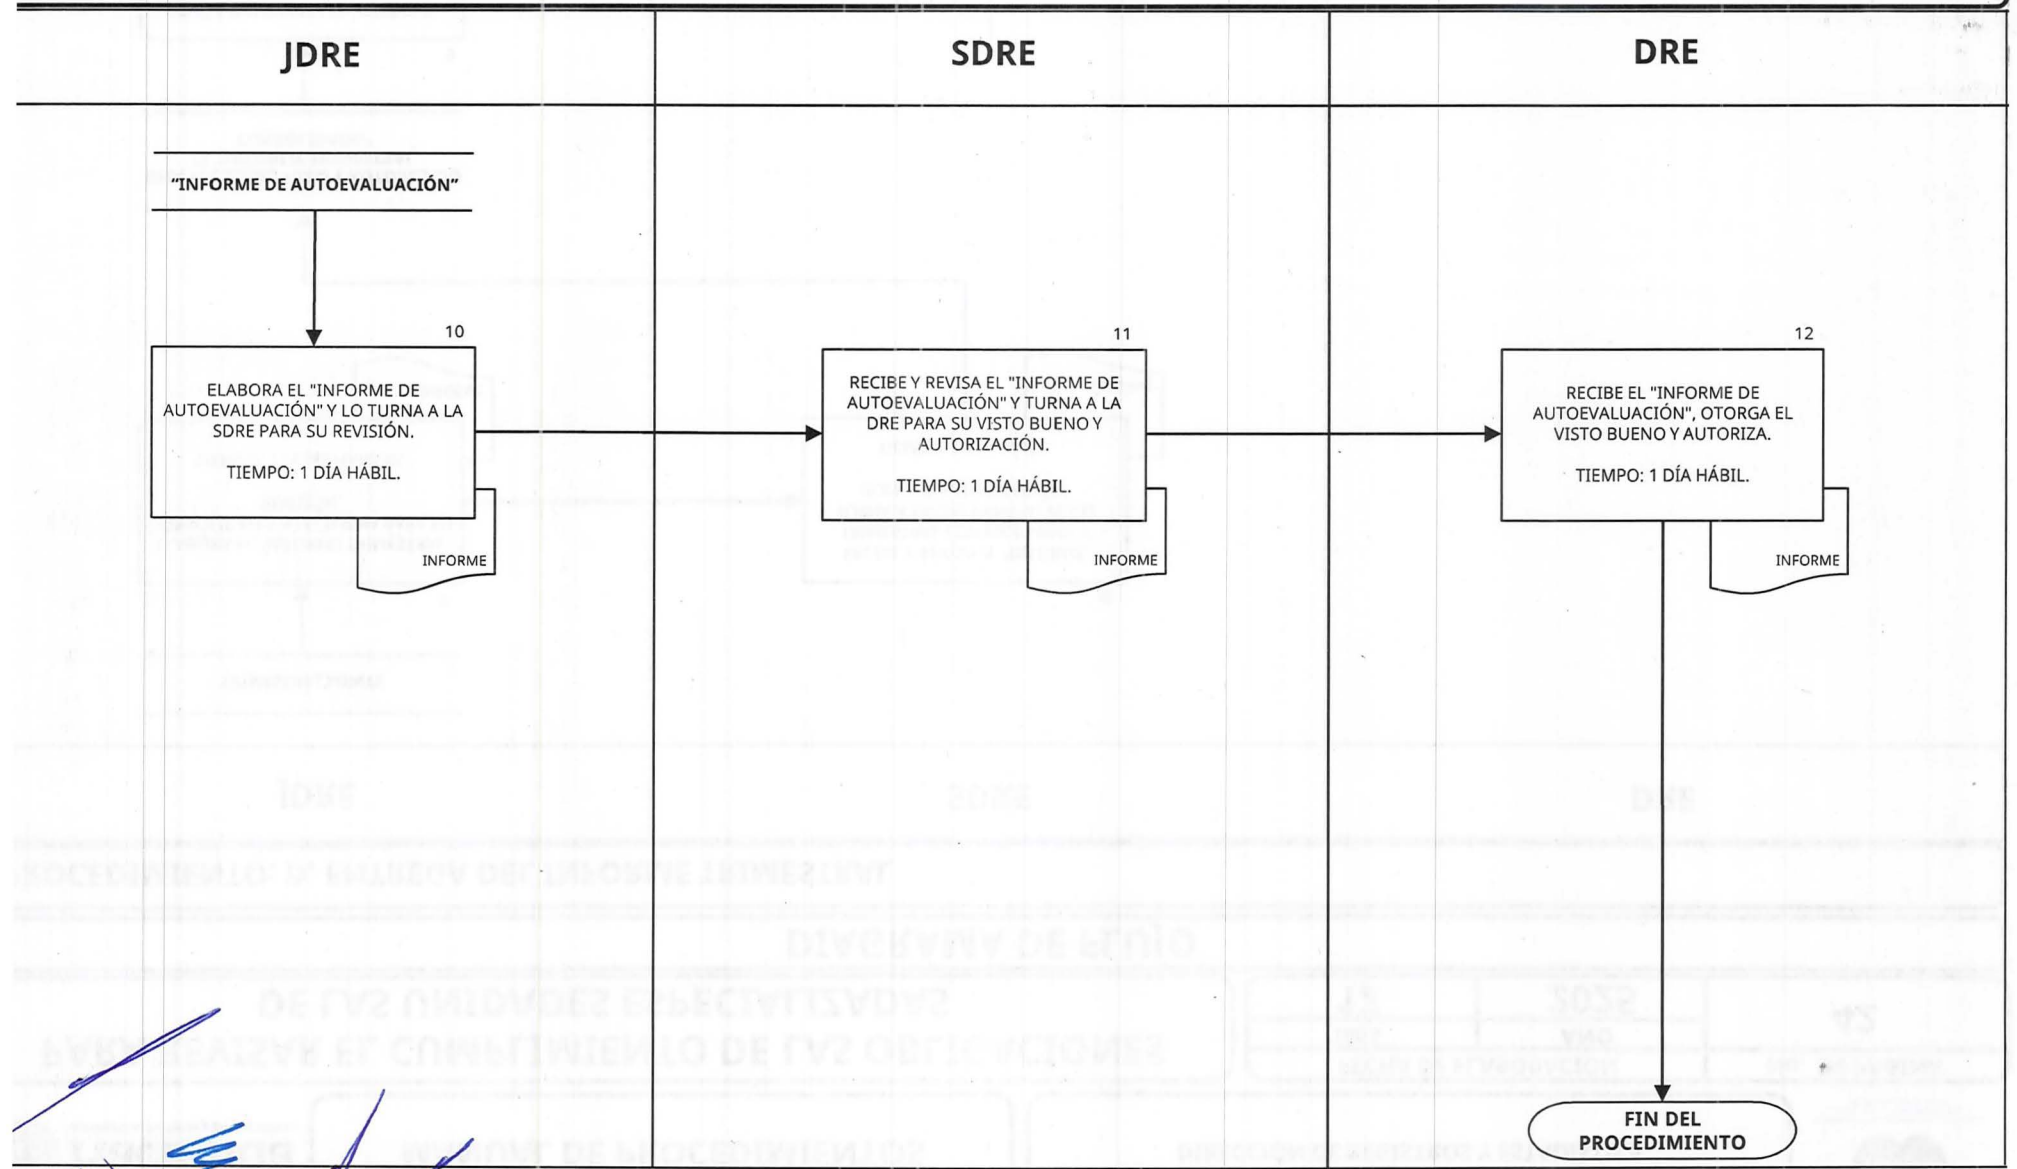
JDRE

SDRE

DRE

"INFORME DE AUTOEVALUACIÓN"

10

ELABORA EL "INFORME DE AUTOEVALUACIÓN" Y LO TURNA A LA SDRE PARA SU REVISIÓN.

TIEMPO: 1 DÍA HÁBIL.

INFORME

11

RECIBE Y REVISA EL "INFORME DE AUTOEVALUACIÓN" Y TURNA A LA DRE PARA SU VISTO BUENO Y AUTORIZACIÓN.

TIEMPO: 1 DÍA HÁBIL.

INFORME

12

RECIBE EL "INFORME DE AUTOEVALUACIÓN", OTORGA EL VISTO BUENO Y AUTORIZA.

TIEMPO: 1 DÍA HÁBIL.

INFORME

FIN DEL PROCEDIMIENTO